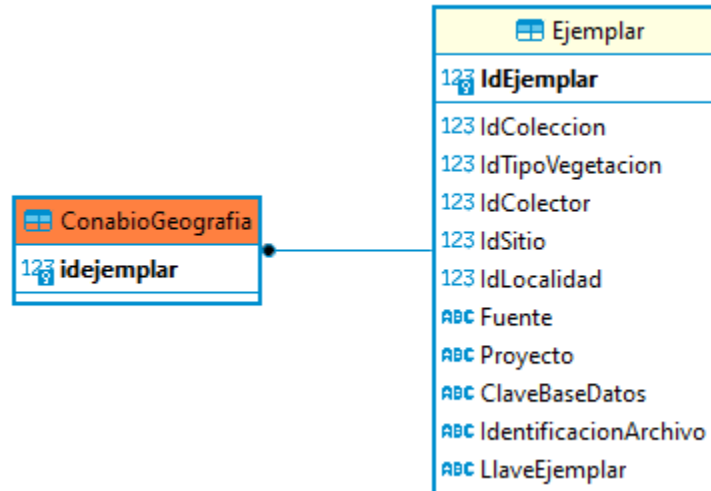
ConabioGeografia

123 idejemplar

Ejemplar

123 IdEjemplar

123 IdColeccion

123 IdTipoVegetacion

123 IdColector

123 IdSitio

123 IdLocalidad

ABC Fuente

ABC Proyecto

ABC ClaveBaseDatos

ABC IdentificacionArchivo

ABC LlaveEjemplar